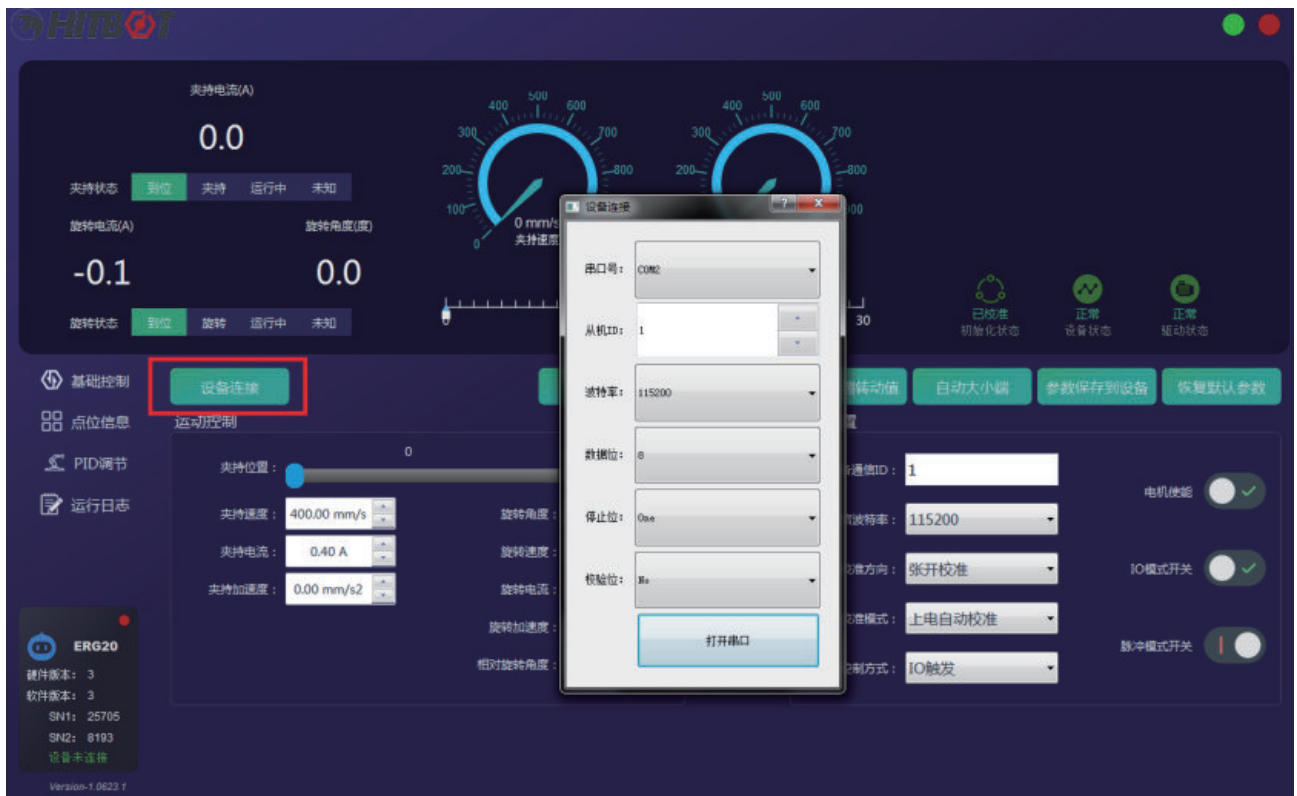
HITBOT

夹持电流(A)

0.0

夹持状态 到位 夹持 运行中 未知

旋转电流(A)

-0.1

旋转角度(度)

0.0

旋转状态 到位 旋转 运行中 未知

400 500 600 300 700 200 800 100 0 0 mm/s 夹持速度

400 500 600 300 700 200 800 00

30

已校准 初始化状态

正常 设备状态

正常 驱动状态

基础控制

点位信息

PID调节

运行日志

设备连接

运动控制

夹持位置：

0

夹持速度： 400.00 mm/s

夹持电流： 0.40 A

夹持加速度： 0.00 mm/s2

旋转角度：

旋转速度：

旋转电流：

旋转加速度：

相对旋转角度：

转动值 自动大小端 参数保存到设备 恢复默认参数

通信ID： 1

波特率： 115200

校准方向： 张开校准

校准模式： 上电自动校准

控制方式： IO触发

电机使能

IO模式开关

脉冲模式开关

ERG20

硬件版本： 3

软件版本： 3

SN1： 25705

SN2： 8193

设备未连接

Version-1.0623.1

设备连接

串口号： COM2

从机ID： 1

波特率： 115200

数据位： 8

停止位： One

校验位： No

打开串口